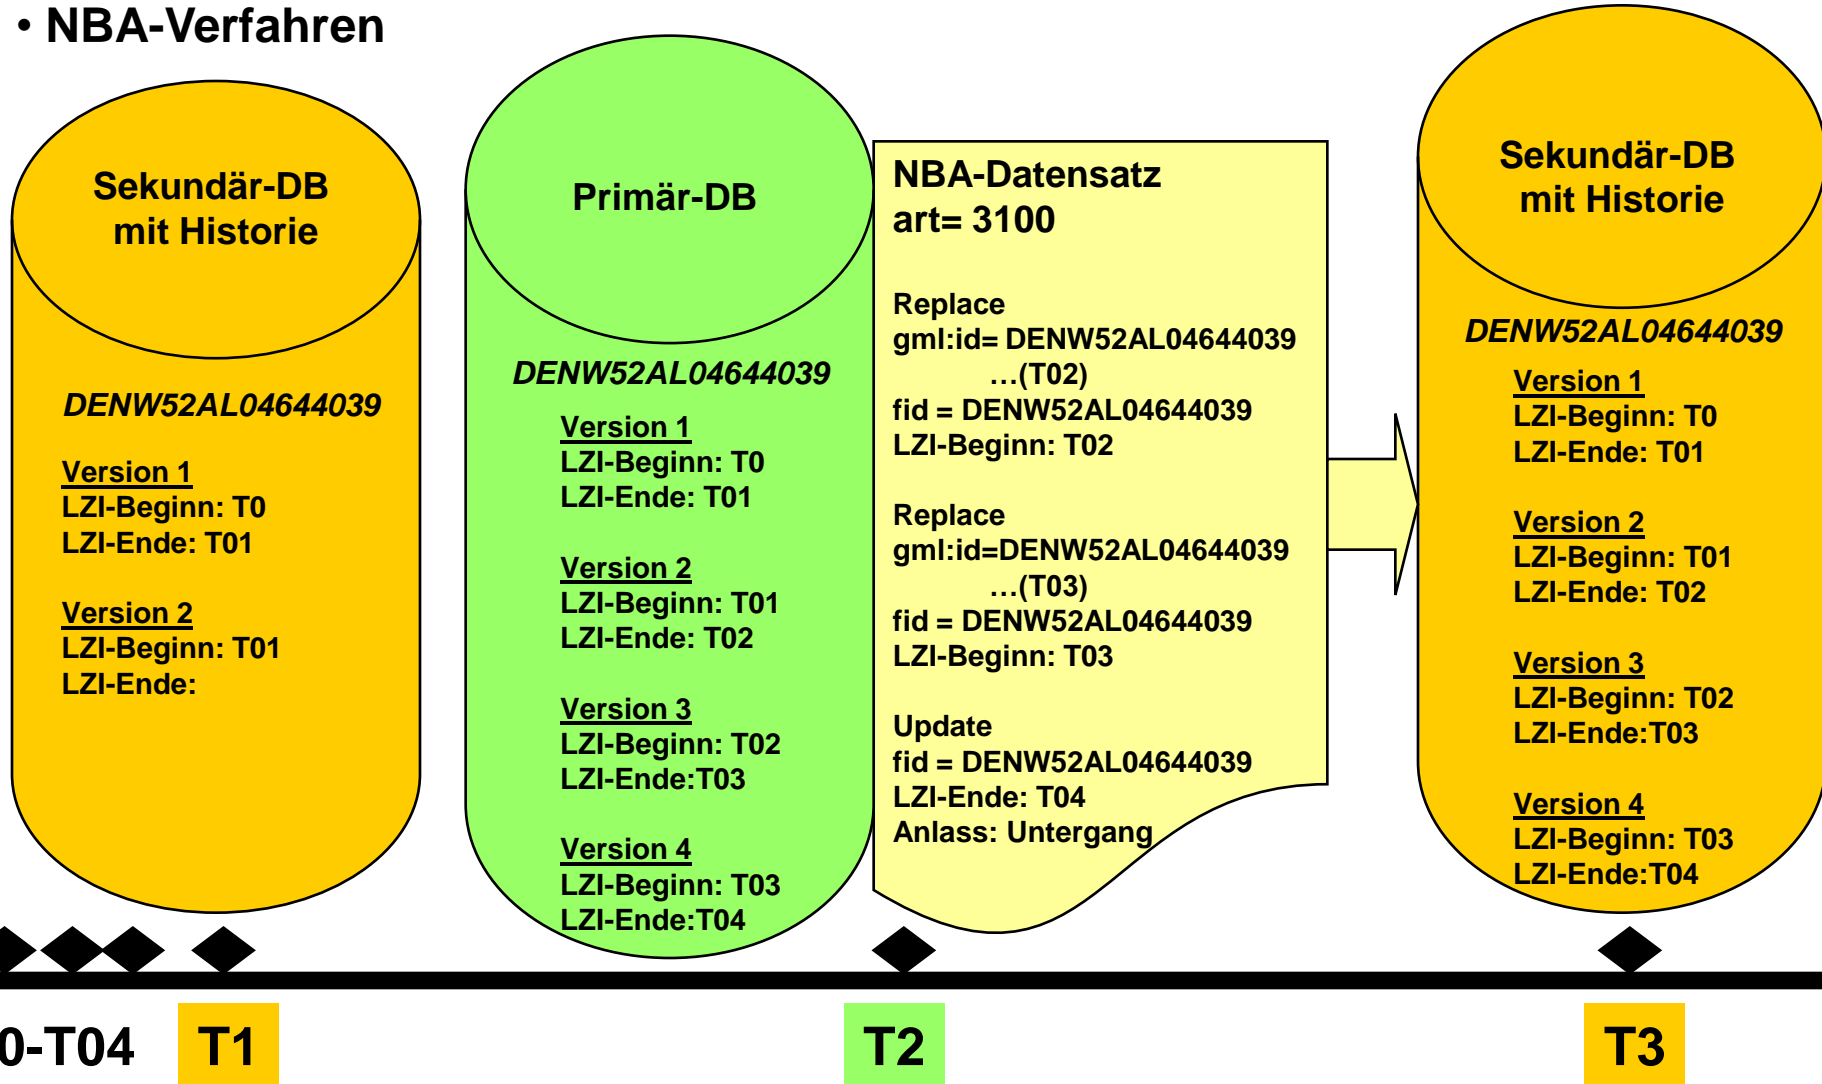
• NBA-Verfahren

Sekundär-DB mit Historie

DENW52AL04644039

Version 1
LZI-Beginn: T0
LZI-Ende: T01

Version 2
LZI-Beginn: T01
LZI-Ende:

Primär-DB

DENW52AL04644039

Version 1
LZI-Beginn: T0
LZI-Ende: T01

Version 2
LZI-Beginn: T01
LZI-Ende: T02

Version 3
LZI-Beginn: T02
LZI-Ende:T03

Version 4
LZI-Beginn: T03
LZI-Ende:T04

NBA-Datensatz
art= 3100

Replace
gml:id= DENW52AL04644039 …(T02)
fid = DENW52AL04644039
LZI-Beginn: T02

Replace
gml:id=DENW52AL04644039 …(T03)
fid = DENW52AL04644039
LZI-Beginn: T03

Update
fid = DENW52AL04644039
LZI-Ende: T04
Anlass: Untergang

Sekundär-DB mit Historie

DENW52AL04644039

Version 1
LZI-Beginn: T0
LZI-Ende: T01

Version 2
LZI-Beginn: T01
LZI-Ende: T02

Version 3
LZI-Beginn: T02
LZI-Ende:T03

Version 4
LZI-Beginn: T03
LZI-Ende:T04

0-T04 T1 T2 T3